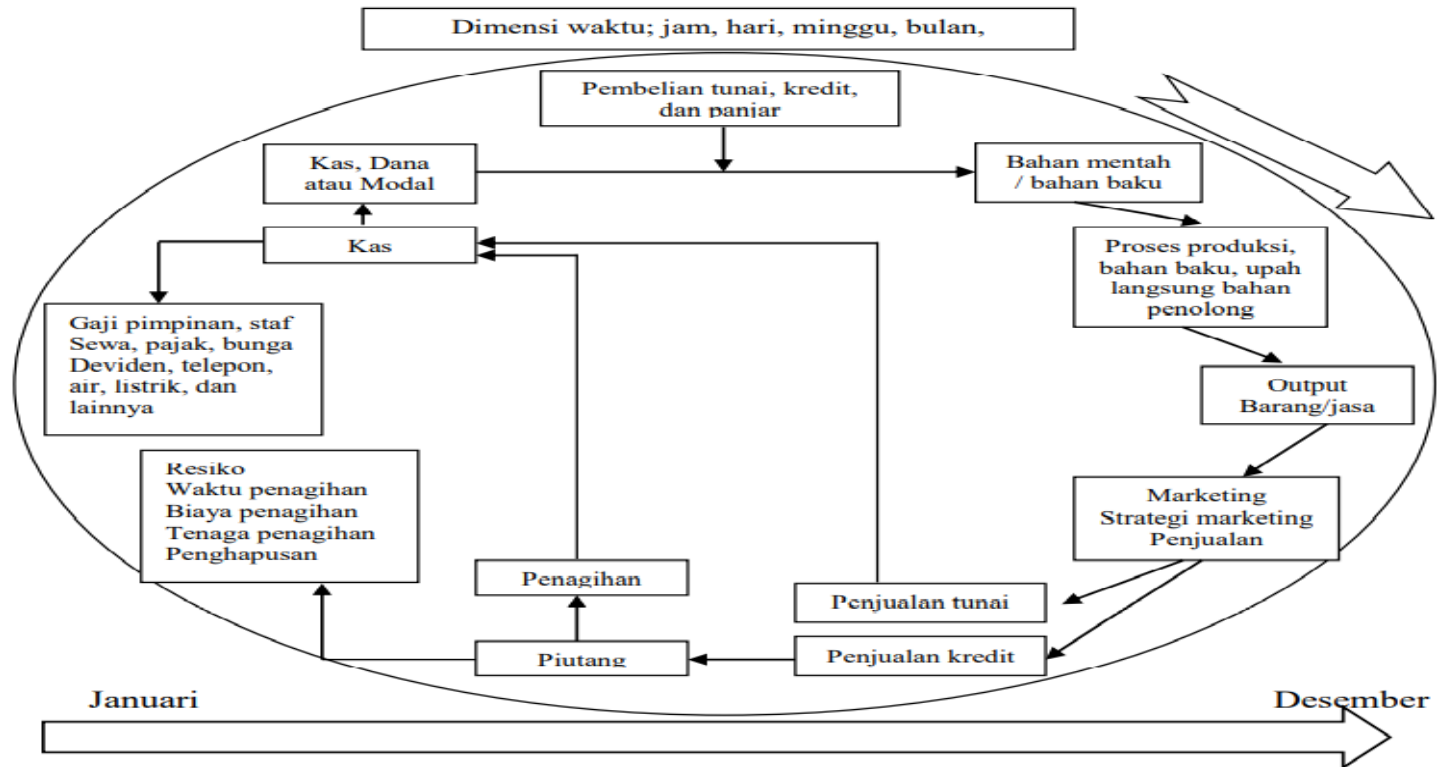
Dimensi waktu; jam, hari, minggu, bulan,

Pembelian tunai, kredit, dan panjar

Kas, Dana atau Modal

Bahan mentah / bahan baku

Kas

Proses produksi, bahan baku, upah langsung bahan penolong

Gaji pimpinan, staf Sewa, pajak, bunga Deviden, telepon, air, listrik, dan lainnya

Output Barang/jasa

Resiko
Waktu penagihan
Biaya penagihan
Tenaga penagihan
Penghapusan

Marketing
Strategi marketing
Penjualan

Penagihan

Penjualan tunai

Piutang

Penjualan kredit

Januari

Desember